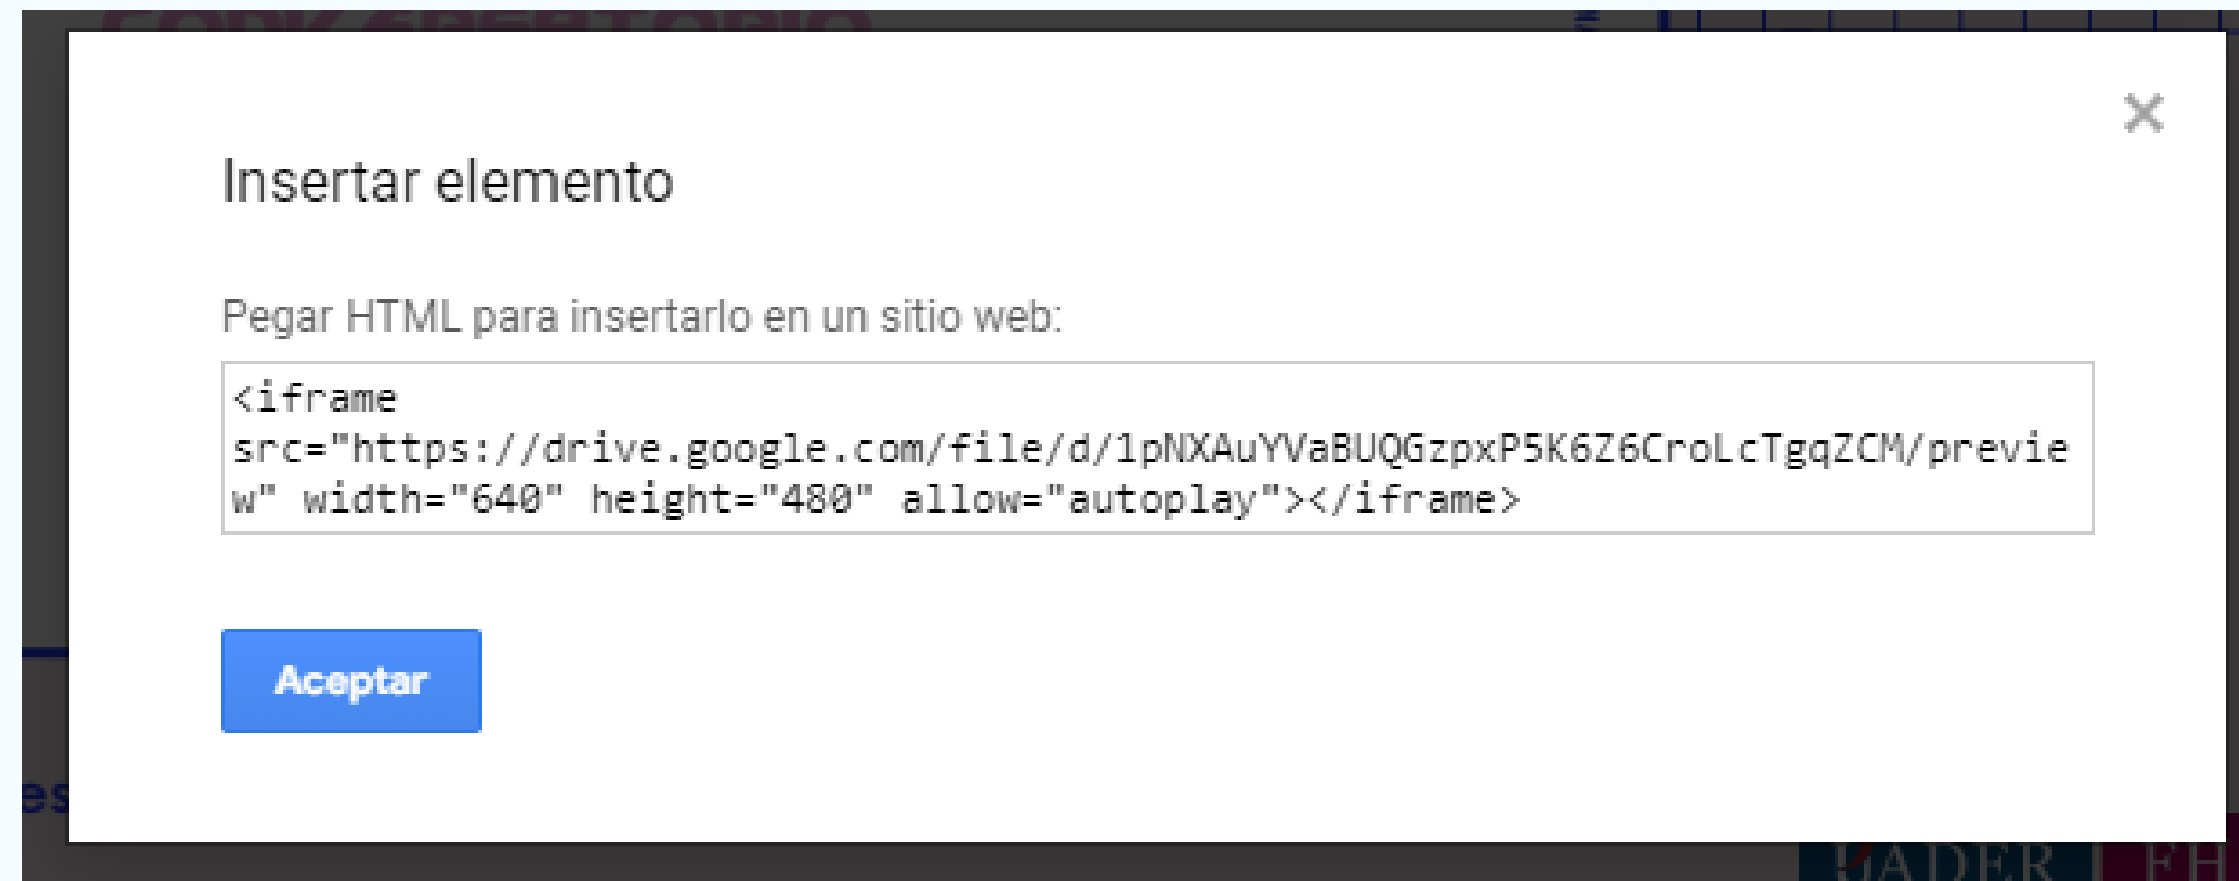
×

Insertar elemento

Pegar HTML para insertarlo en un sitio web:

<iframe src="https://drive.google.com/file/d/1pNXAuYVaBUQGzpxP5K6Z6CroLcTgqZCM/preview" width="640" height="480" allow="autoplay"></iframe>

Aceptar

es

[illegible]ADER | EH